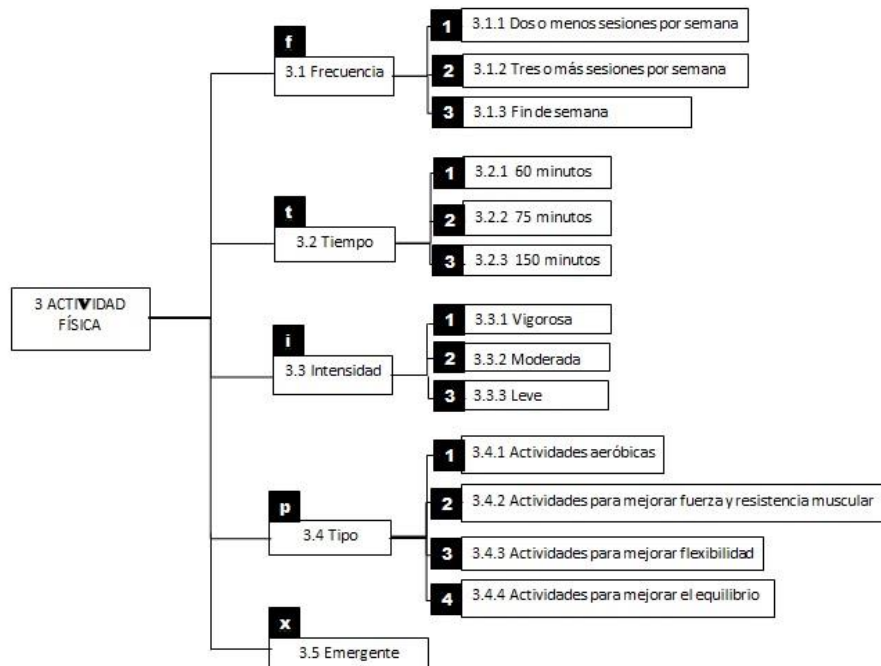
3 ACTIVIDAD FÍSICA

f
3.1 Frecuencia

1 3.1.1 Dos o menos sesiones por semana
2 3.1.2 Tres o más sesiones por semana
3 3.1.3 Fin de semana

t
3.2 Tiempo

1 3.2.1 60 minutos
2 3.2.2 75 minutos
3 3.2.3 150 minutos

i
3.3 Intensidad

1 3.3.1 Vigorosa
2 3.3.2 Moderada
3 3.3.3 Leve

p
3.4 Tipo

1 3.4.1 Actividades aeróbicas
2 3.4.2 Actividades para mejorar fuerza y resistencia muscular
3 3.4.3 Actividades para mejorar flexibilidad
4 3.4.4 Actividades para mejorar el equilibrio

x
3.5 Emergente